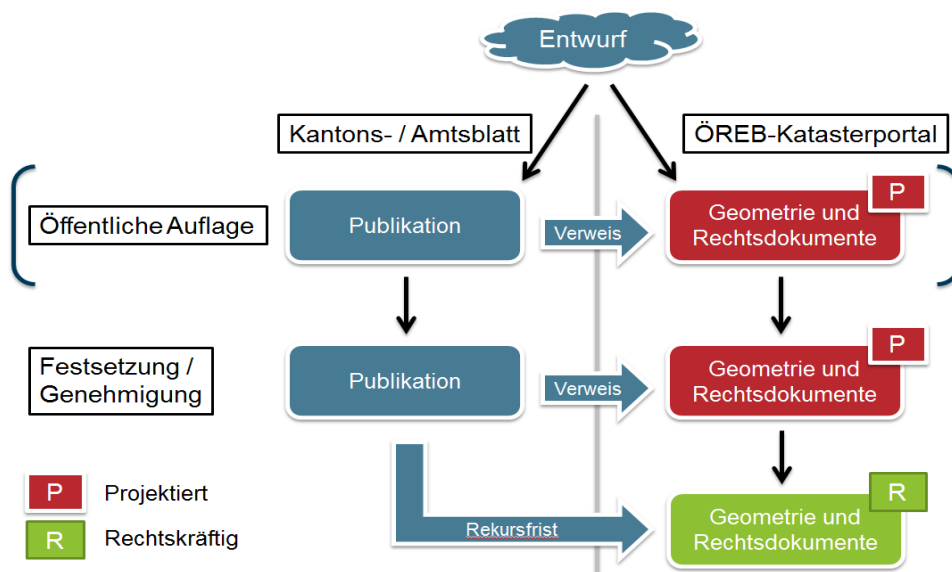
Entwurf

Kantons- / Amtsblatt

ÖREB-Katasterportal

Öffentliche Auflage

Publikation

Verweis

Geometrie und Rechtsdokumente

P

Festsetzung / Genehmigung

Publikation

Verweis

Geometrie und Rechtsdokumente

P

P Projektiert

R Rechtskräftig

Rekursfrist

Geometrie und Rechtsdokumente

R